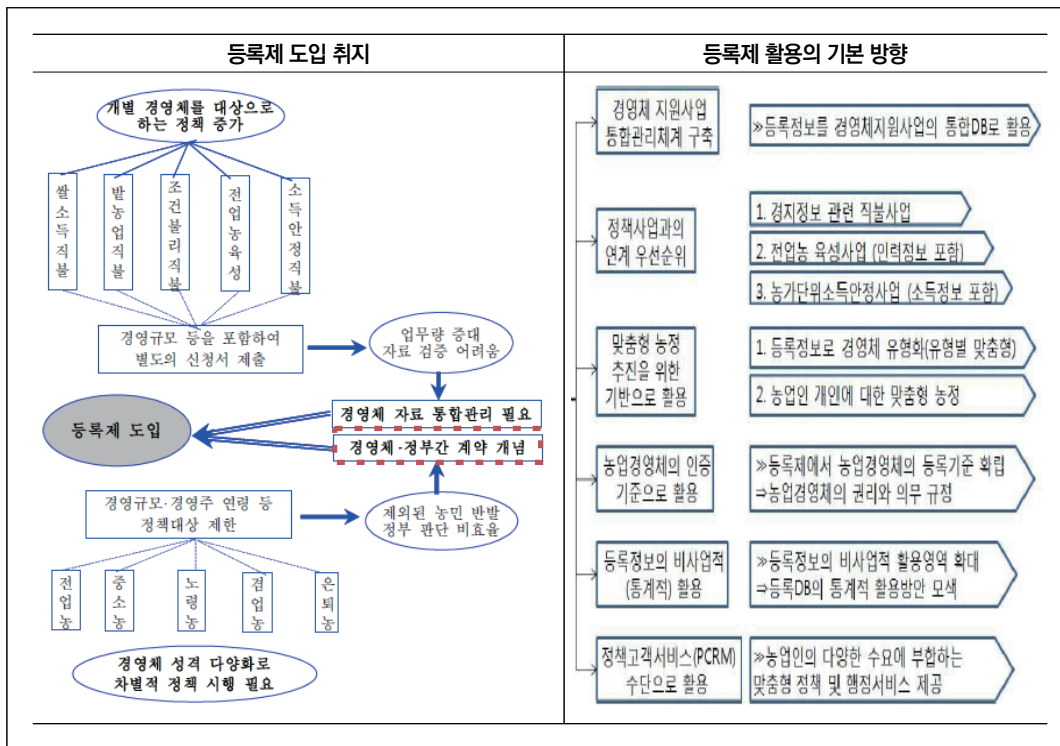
| 등록제 도입 취지 | 등록제 활용의 기본 방향 |
|---|---|

개별 경영체를 대상으로 하는 정책 증가

쌀소득직불

밭농업직불

조건불리직불

전업농육성

소득안정직불

경영규모 등을 포함하여 별도의 신청서 제출

업무량 증대 자료 검증 어려움

경영체 자료 통합관리 필요

경영체-정부간 계약 개념

등록제 도입

경영규모·경영주 연령 등 정책대상 제한

제외된 농민 반발 정부 판단 비효율

전업농

중소농

노령농

겸업농

은퇴농

경영체 성격 다양화로 차별적 정책 시행 필요

경영체 지원사업 통합관리체계 구축

»등록정보를 경영체지원사업의 통합DB로 활용

정책사업과의 연계 우선순위

1. 경지정보 관련 직불사업

2. 전업농 육성사업 (인력정보 포함)

3. 농가단위소득안정사업 (소득정보 포함)

맞춤형 농정 추진을 위한 기반으로 활용

1. 등록정보로 경영체 유형화(유형별 맞춤형)

2. 농업인 개인에 대한 맞춤형 농정

농업경영체의 인증 기준으로 활용

»등록제에서 농업경영체의 등록기준 확립
⇒농업경영체의 권리와 의무 규정

등록정보의 비사업적 (통계적) 활용

»등록정보의 비사업적 활용영역 확대
⇒등록DB의 통계적 활용방안 모색

정책고객서비스(PCRM) 수단으로 활용

»농업인의 다양한 수요에 부합하는 맞춤형 정책 및 행정서비스 제공